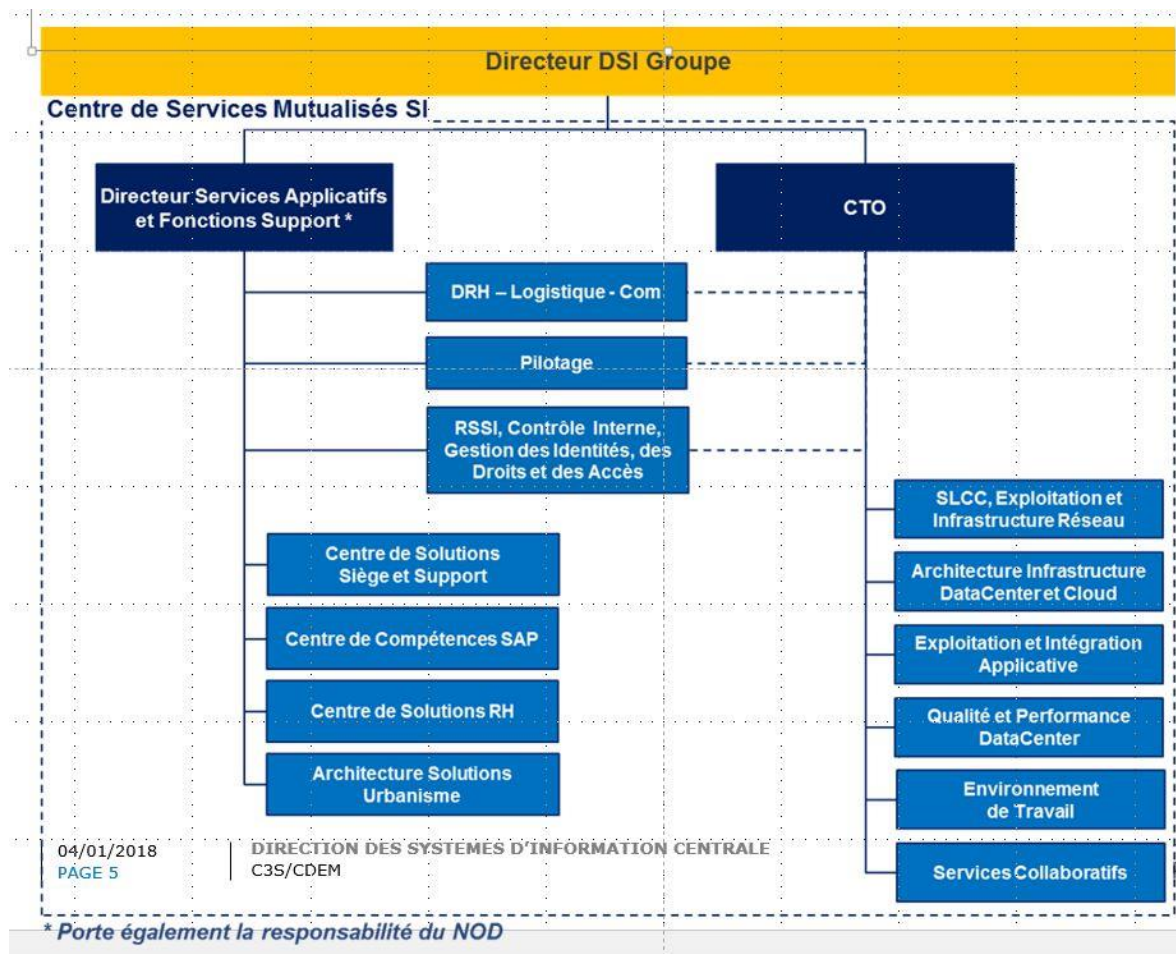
Directeur DSI Groupe

Centre de Services Mutualisés SI

Directeur Services Applicatifs et Fonctions Support *

CTO

DRH – Logistique - Com

Pilotage

RSSI, Contrôle Interne, Gestion des Identités, des Droits et des Accès

Centre de Solutions Siège et Support

Centre de Compétences SAP

Centre de Solutions RH

Architecture Solutions Urbanisme

SLCC, Exploitation et Infrastructure Réseau

Architecture Infrastructure DataCenter et Cloud

Exploitation et Intégration Applicative

Qualité et Performance DataCenter

Environnement de Travail

Services Collaboratifs

04/01/2018
PAGE 5

DIRECTION DES SYSTEMES D'INFORMATION CENTRALE
C3S/CDEM

* Porte également la responsabilité du NOD